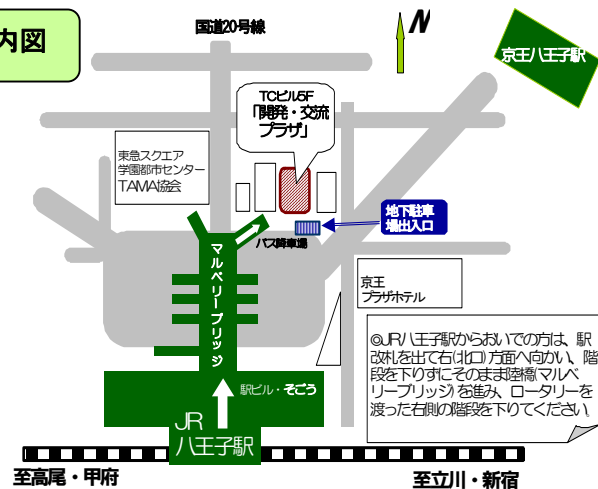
内図

国道20号線

N

京王八王子駅

TCビル5F
「開発・交流プラザ」

東急スクエア
学園都市センター
TAMA協会

地下駐車場出入口

バス降車場

マルベリーブリッジ

京王
プラザホテル

◎JR八王子駅からおいでの方は、駅改札を出て右(北口)方面へ向かい、階段を下りずにそのまま陸橋(マルベリーブリッジ)を進み、ロータリーを渡った右側の階段を下りてください

駅ビル・そごう

JR
八王子駅

至高尾・甲府

至立川・新宿